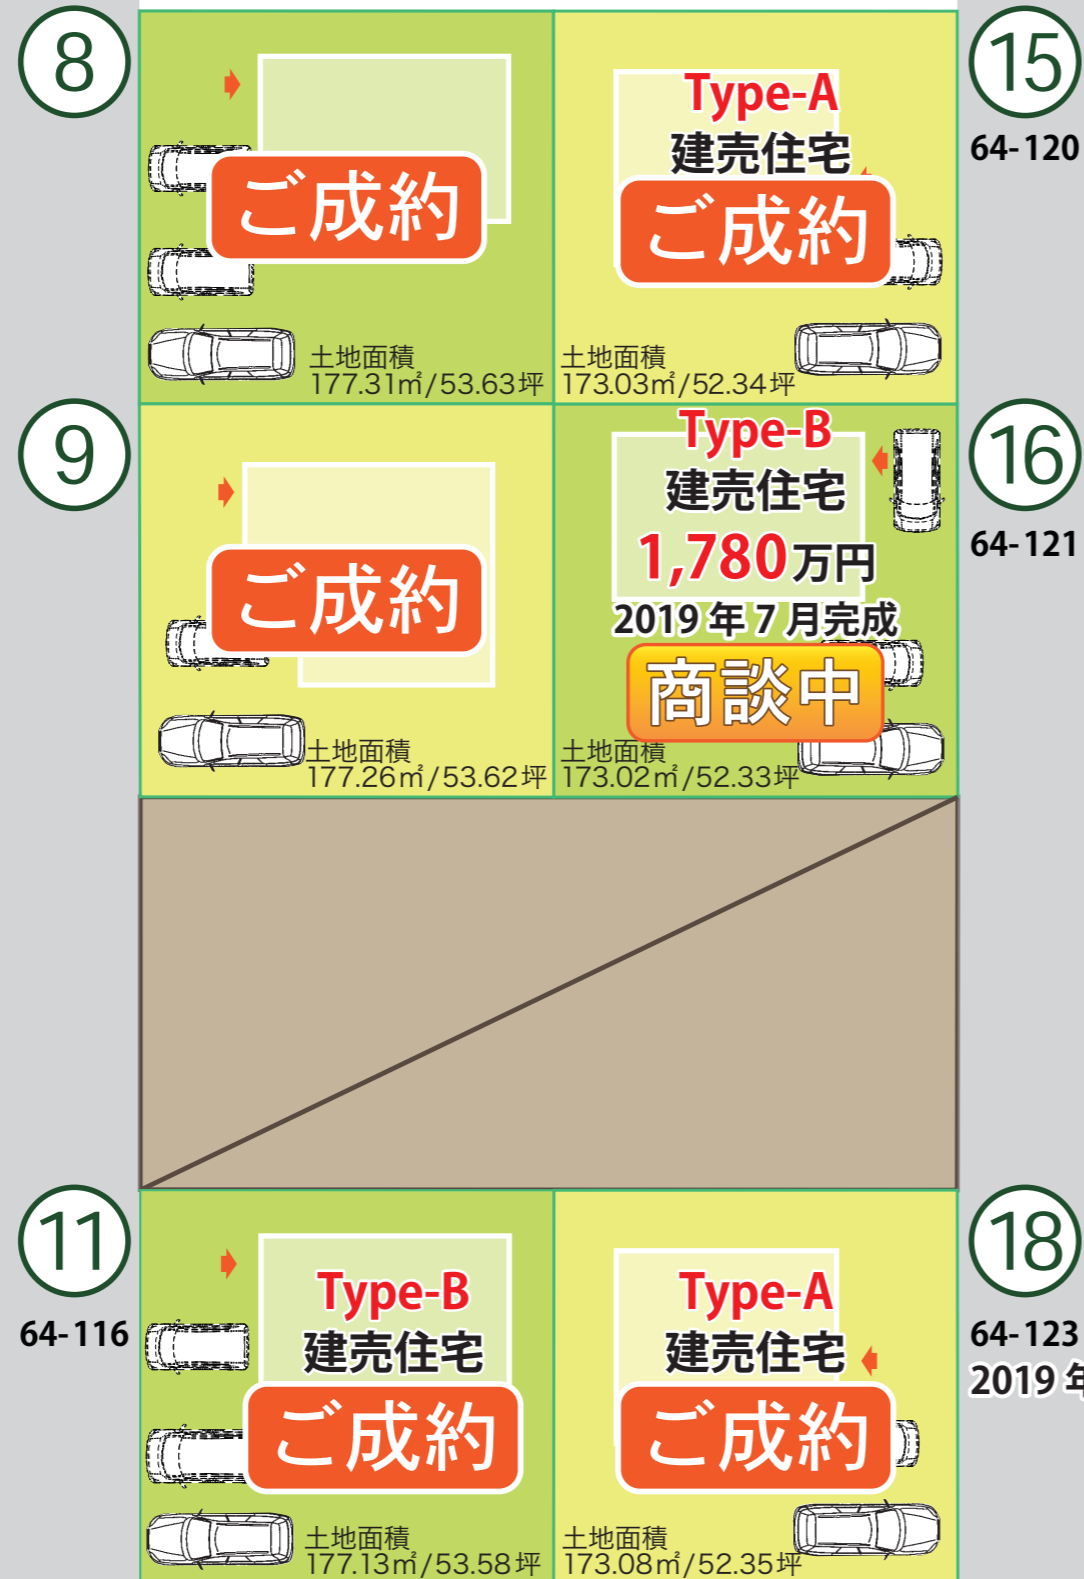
8

ご成約

土地面積
177.31㎡/53.63坪

Type-A
建売住宅
ご成約

土地面積
173.03㎡/52.34坪

15
64-120

9

ご成約

土地面積
177.26㎡/53.62坪

Type-B
建売住宅
1,780万円
2019年7月完成
商談中

土地面積
173.02㎡/52.33坪

16
64-121

11
64-116

Type-B
建売住宅
ご成約

土地面積
177.13㎡/53.58坪

Type-A
建売住宅
ご成約

土地面積
173.08㎡/52.35坪

18
64-123
2019 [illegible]